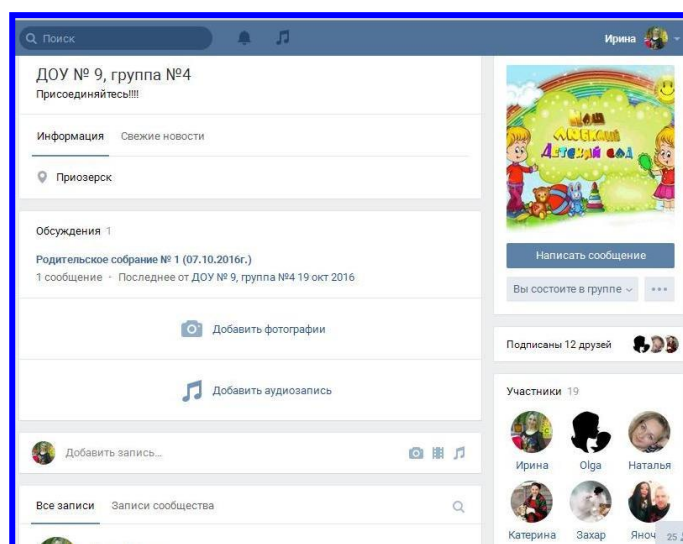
Поиск

Ирина

ДОУ № 9, группа №4
Присоединяйтесь!!!!

Информация Свежие новости

Приозерск

Обсуждения 1

Родительское собрание № 1 (07.10.2016г.)
1 сообщение · Последнее от ДОУ № 9, группа №4 19 окт 2016

Добавить фотографии

Добавить аудиозапись

Добавить запись...

Все записи Записи сообщества

Наш любимый детский сад

Написать сообщение

Вы состоите в группе

Подписаны 12 друзей

Участники 19

Ирина Olga Наталья

Катерина Захар Яноч

25